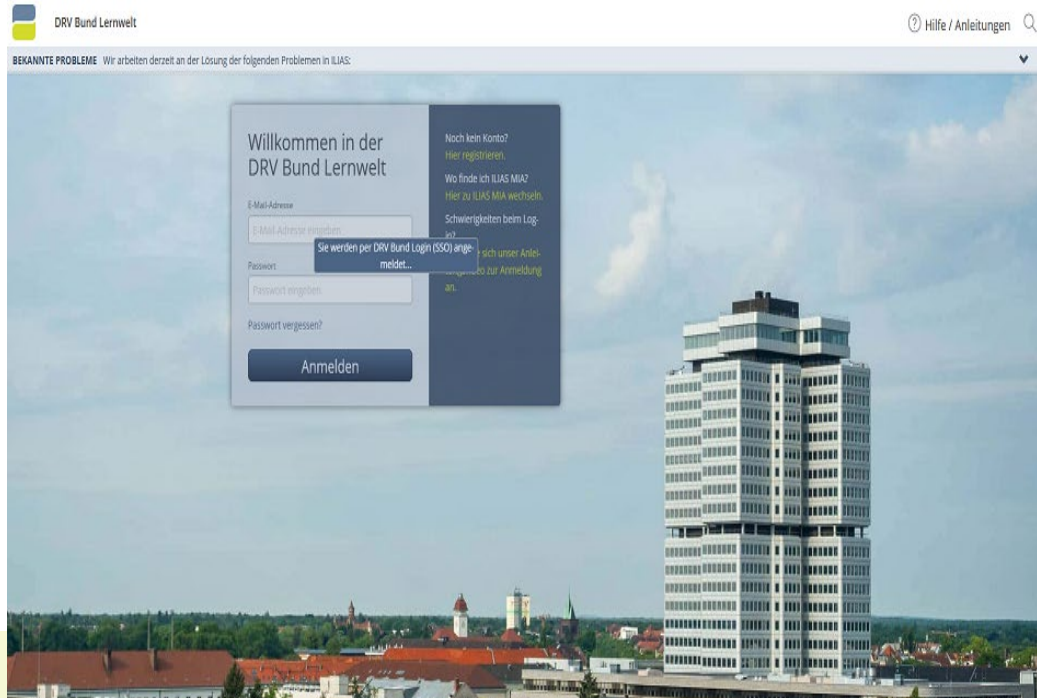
DRV Bund Lernwelt

Hilfe / Anleitungen

BEKANNTE PROBLEME Wir arbeiten derzeit an der Lösung der folgenden Problemen in ILIAS:

Willkommen in der DRV Bund Lernwelt

E-Mail-Adresse

E-Mail-Adresse eingeben

Sie werden per DRV Bund Login (SSO) angemeldet...

Passwort

Passwort eingeben

Passwort vergessen?

Anmelden

Noch kein Konto?
Hier registrieren.

Wo finde ich ILIAS MIA?
Hier zu ILIAS MIA wechseln.

Schwierigkeiten beim Login?
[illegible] sich unser Anlei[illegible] zur Anmeldung an.